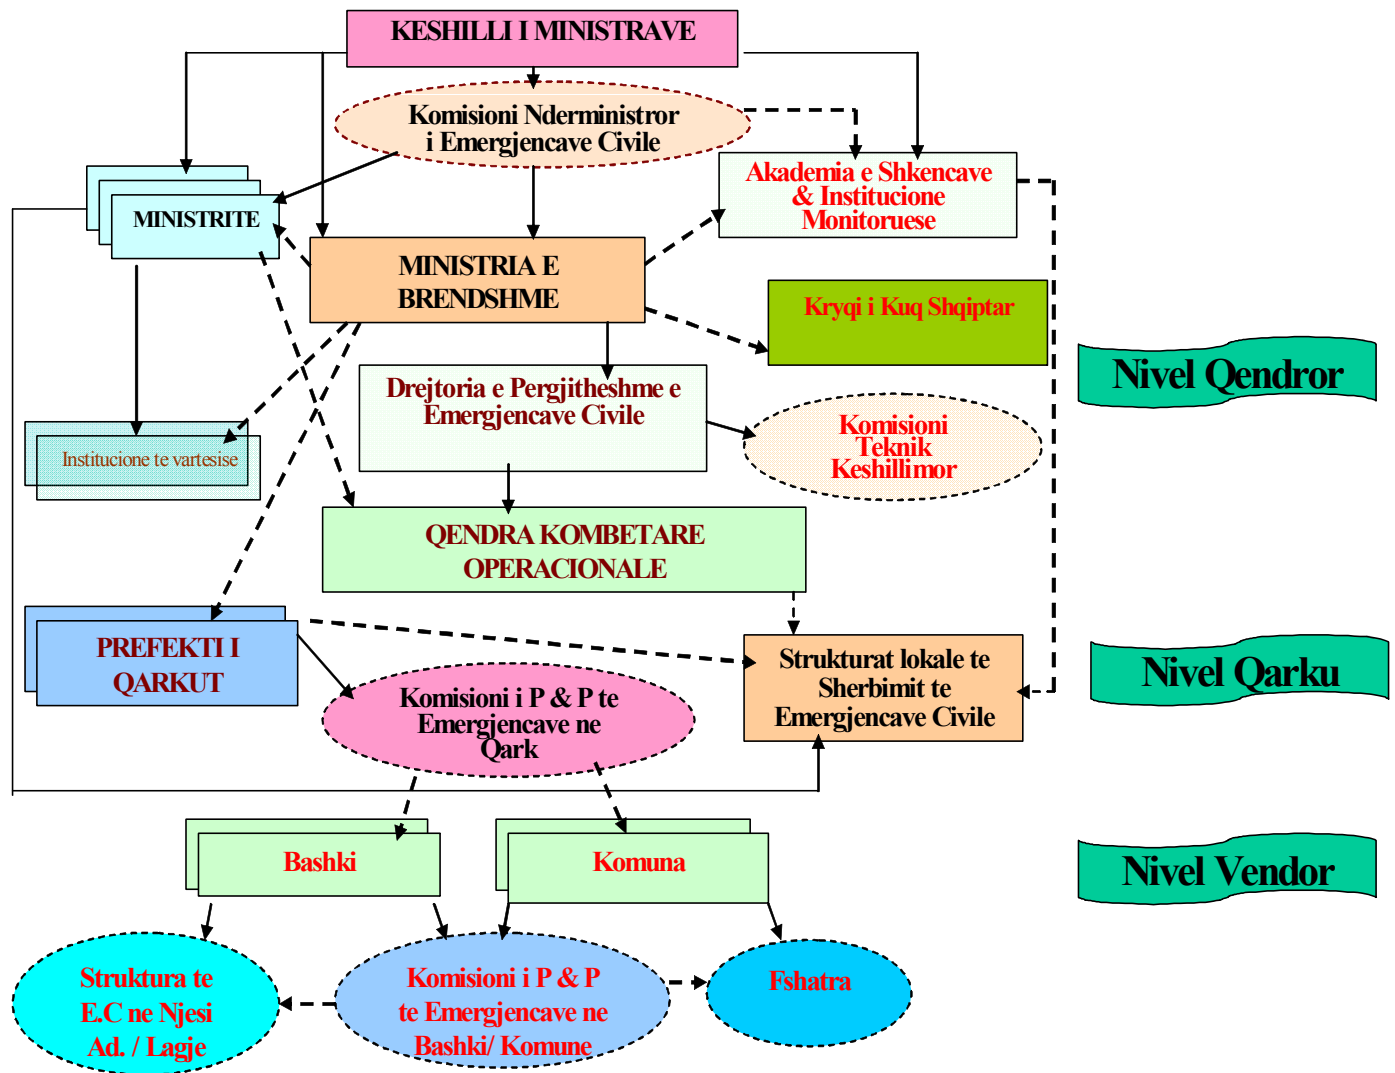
KESHILLI I MINISTRAVE

Komisioni Nderministror i Emergjencave Civile

MINISTRITE

Akademia e Shkencave & Institucione Monitoruese

MINISTRIA E BRENDSHME

Kryqi i Kuq Shqiptar

Nivel Qendror

Drejtoria e Pergjitheshme e Emergjencave Civile

Institucione te vartesise

Komisioni Teknik Keshillimor

QENDRA KOMBETARE OPERACIONALE

PREFEKTI I QARKUT

Strukturat lokale te Sherbimit te Emergjencave Civile

Nivel Qarku

Komisioni i P & P te Emergjencave ne Qark

Bashki

Komuna

Nivel Vendor

Struktura te E.C ne Njesi Ad. / Lagje

Komisioni i P & P te Emergjencave ne Bashki/ Komune

Fshatra